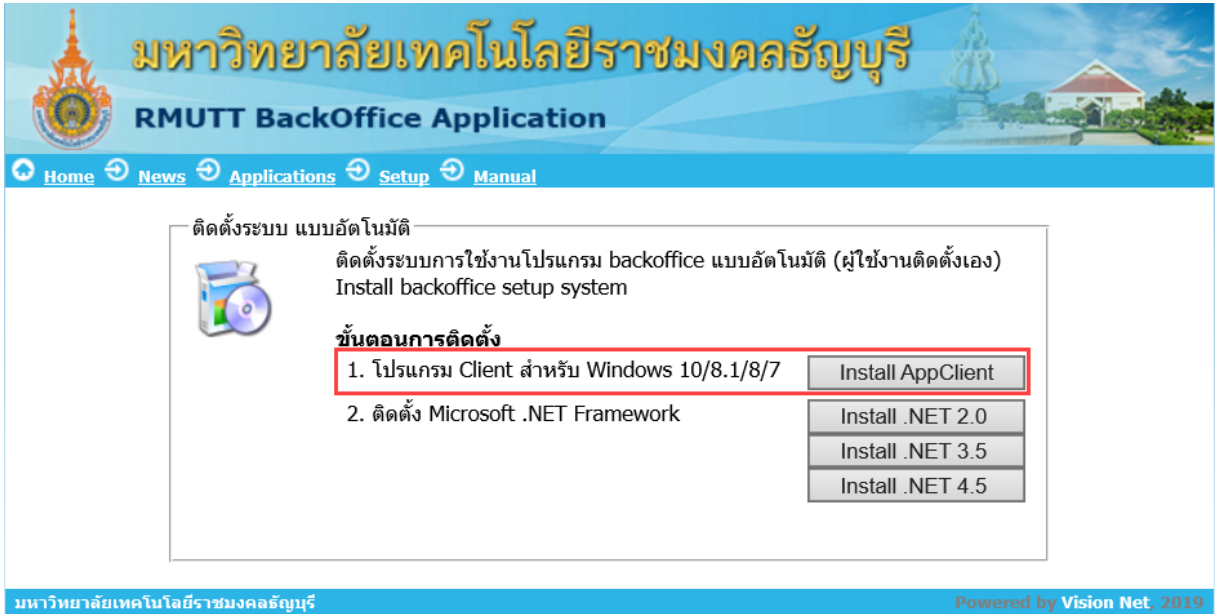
มหาวิทยาลัยเทคโนโลยีราชมงคลธัญบุรี

RMUTT BackOffice Application

Home News Applications Setup Manual

ติดตั้งระบบ แบบอัตโนมัติ

ติดตั้งระบบการใช้งานโปรแกรม backoffice แบบอัตโนมัติ (ผู้ใช้งานติดตั้งเอง)
Install backoffice setup system

ขั้นตอนการติดตั้ง

1. โปรแกรม Client สำหรับ Windows 10/8.1/8/7 Install AppClient

2. ติดตั้ง Microsoft .NET Framework Install .NET 2.0

Install .NET 3.5

Install .NET 4.5

มหาวิทยาลัยเทคโนโลยีราชมงคลธัญบุรี

Powered by Vision Net, 2019